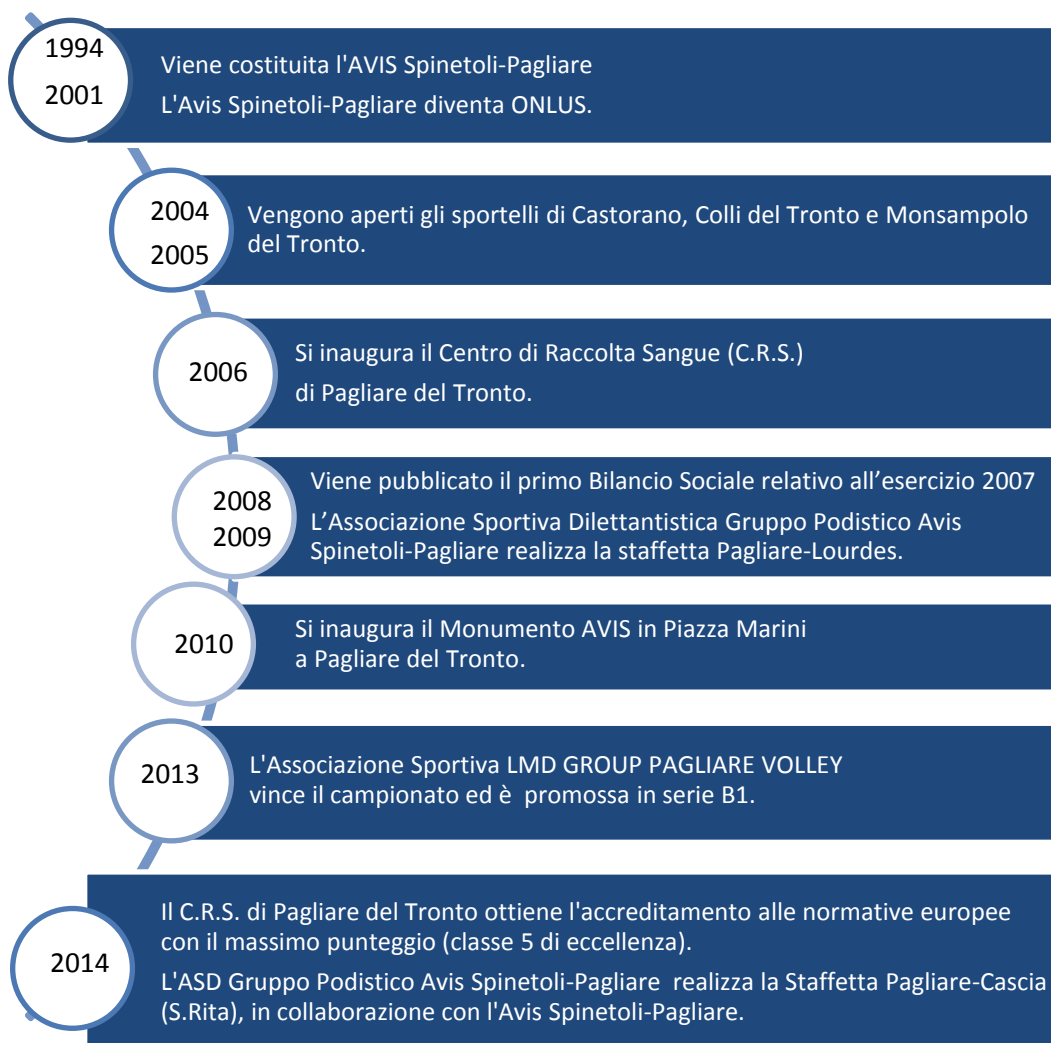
1994
2001

Viene costituita l'AVIS Spinetoli-Pagliare

L'Avis Spinetoli-Pagliare diventa ONLUS.

2004
2005

Vengono aperti gli sportelli di Castorano, Colli del Tronto e Monsampolo del Tronto.

2006

Si inaugura il Centro di Raccolta Sangue (C.R.S.)

di Pagliare del Tronto.

2008
2009

Viene pubblicato il primo Bilancio Sociale relativo all'esercizio 2007

L'Associazione Sportiva Dilettantistica Gruppo Podistico Avis Spinetoli-Pagliare realizza la staffetta Pagliare-Lourdes.

2010

Si inaugura il Monumento AVIS in Piazza Marini a Pagliare del Tronto.

2013

L'Associazione Sportiva LMD GROUP PAGLIARE VOLLEY vince il campionato ed è promossa in serie B1.

2014

Il C.R.S. di Pagliare del Tronto ottiene l'accreditamento alle normative europee con il massimo punteggio (classe 5 di eccellenza).

L'ASD Gruppo Podistico Avis Spinetoli-Pagliare realizza la Staffetta Pagliare-Cascia (S.Rita), in collaborazione con l'Avis Spinetoli-Pagliare.